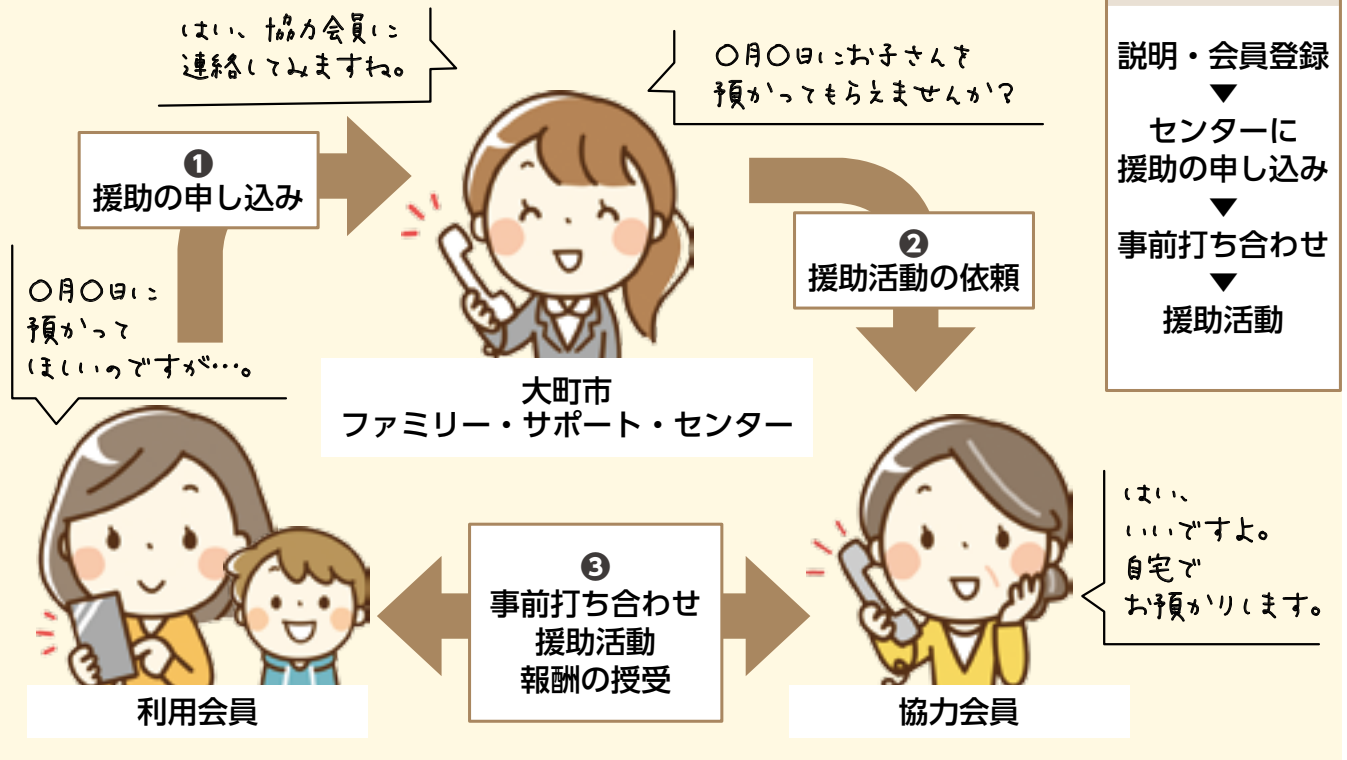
はい、協力会員に連絡してみますね。

○月○日にお子さんを預かってもらえませんか？

説明・会員登録
▼
センターに援助の申し込み
▼
事前打ち合わせ
▼
援助活動

❶
援助の申し込み

❷
援助活動の依頼

○月○日に預かってほしいのですが…。

大町市
ファミリー・サポート・センター

はい、いいですよ。自宅でお預かりします。

❸
事前打ち合わせ
援助活動
報酬の授受

利用会員

協力会員